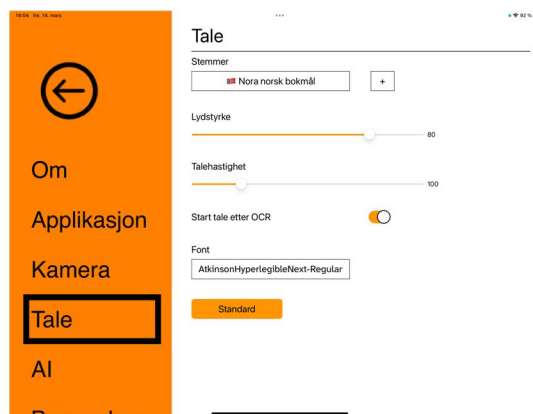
14:04 fre. 14. mars

•••

93 %

Om

Applikasjon

Kamera

Tale

AI

Tale

Stemmer

Nora norsk bokmål

+

Lydstyrke

80

Talehastighet

100

Start tale etter OCR

Font

AtkinsonHyperlegibleNext-Regular

Standard